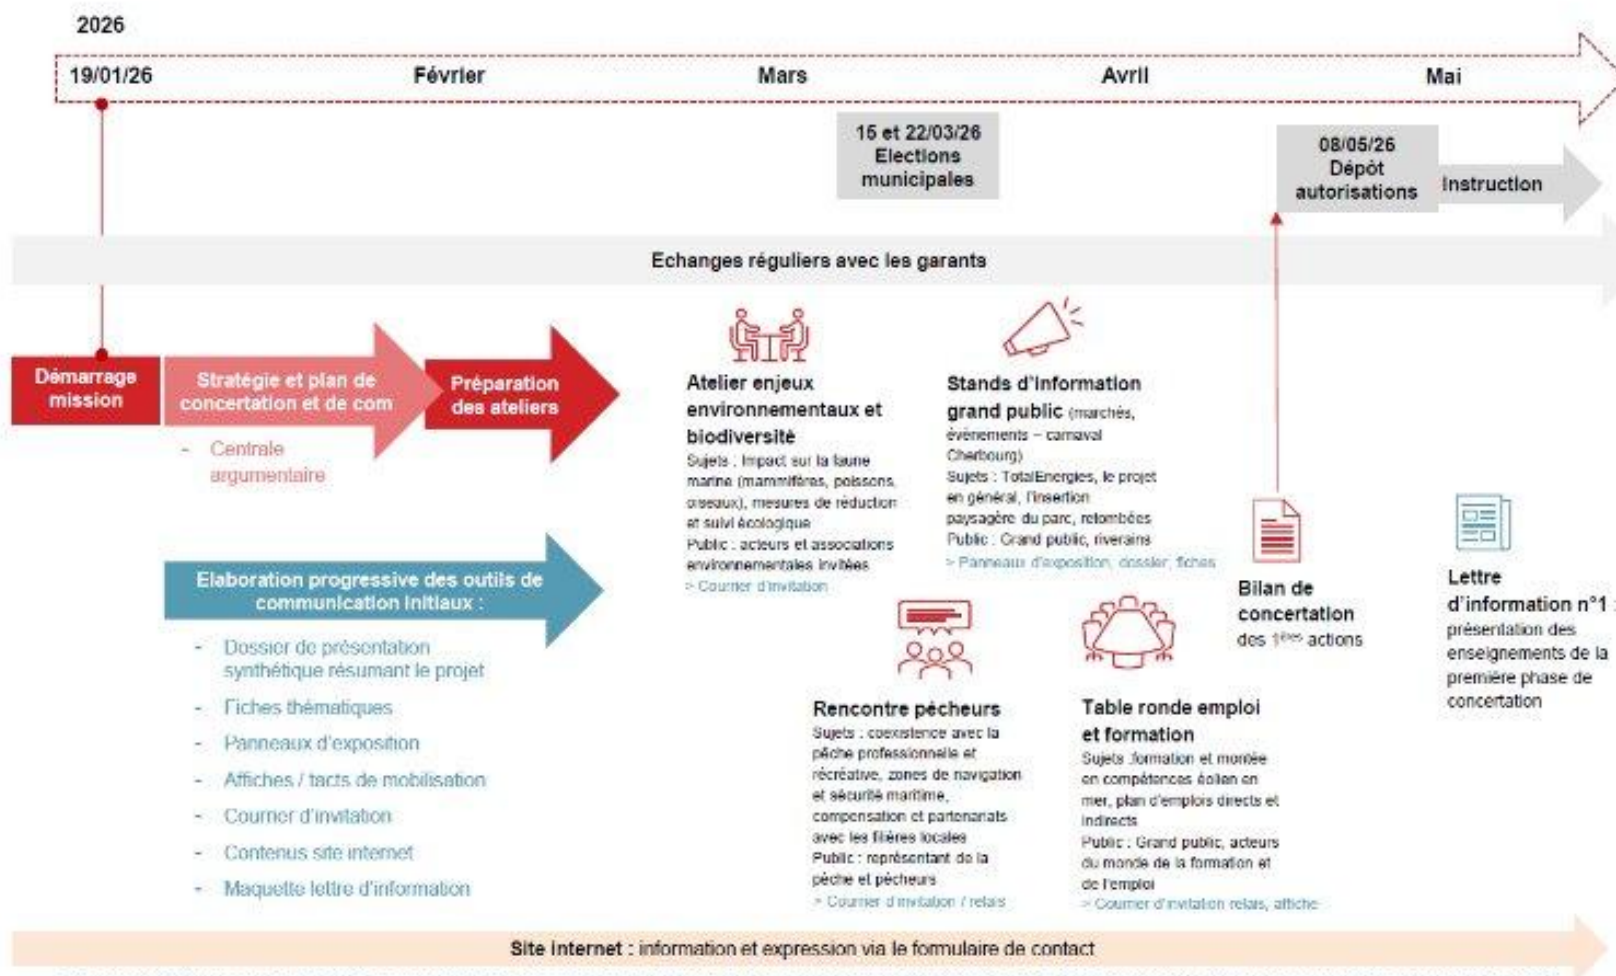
2026

19/01/26 Février Mars Avril Mai

15 et 22/03/26 Elections municipales

08/05/26 Dépôt autorisations

Instruction

Echanges réguliers avec les garants

Démarrage mission

Stratégie et plan de concertation et de com

- Centrale argumentaire

Préparation des ateliers

Elaboration progressive des outils de communication initiaux :

- Dossier de présentation synthétique résumant le projet
- Fiches thématiques
- Panneaux d'exposition
- Affiches / tracts de mobilisation
- Courrier d'invitation
- Contenus site internet
- Maquette lettre d'information

Atelier enjeux environnementaux et biodiversité
Sujets : Impact sur la faune marine (mammifères, poissons, oiseaux), mesures de réduction et suivi écologique
Public : acteurs et associations environnementales invitées
> Courrier d'invitation

Stands d'information grand public (marchés, événements – carnaval Cherbourg)
Sujets : TotalEnergies, le projet en général, l'insertion paysagère du parc, retombées
Public : Grand public, riverains
> Panneaux d'exposition, dossier, fiches

Rencontre pêcheurs
Sujets : coexistence avec la pêche professionnelle et récréative, zones de navigation et sécurité maritime, compensation et partenariats avec les filières locales
Public : représentant de la pêche et pêcheurs
> Courrier d'invitation / relais

Table ronde emploi et formation
Sujets :formation et montée en compétences éolien en mer, plan d'emplois directs et indirects
Public : Grand public, acteurs du monde de la formation et de l'emploi
> Courrier d'invitation relais, affiche

Bilan de concertation des 1ères actions

Lettre d'information n°1 : présentation des enseignements de la première phase de concertation

Site internet : information et expression via le formulaire de contact